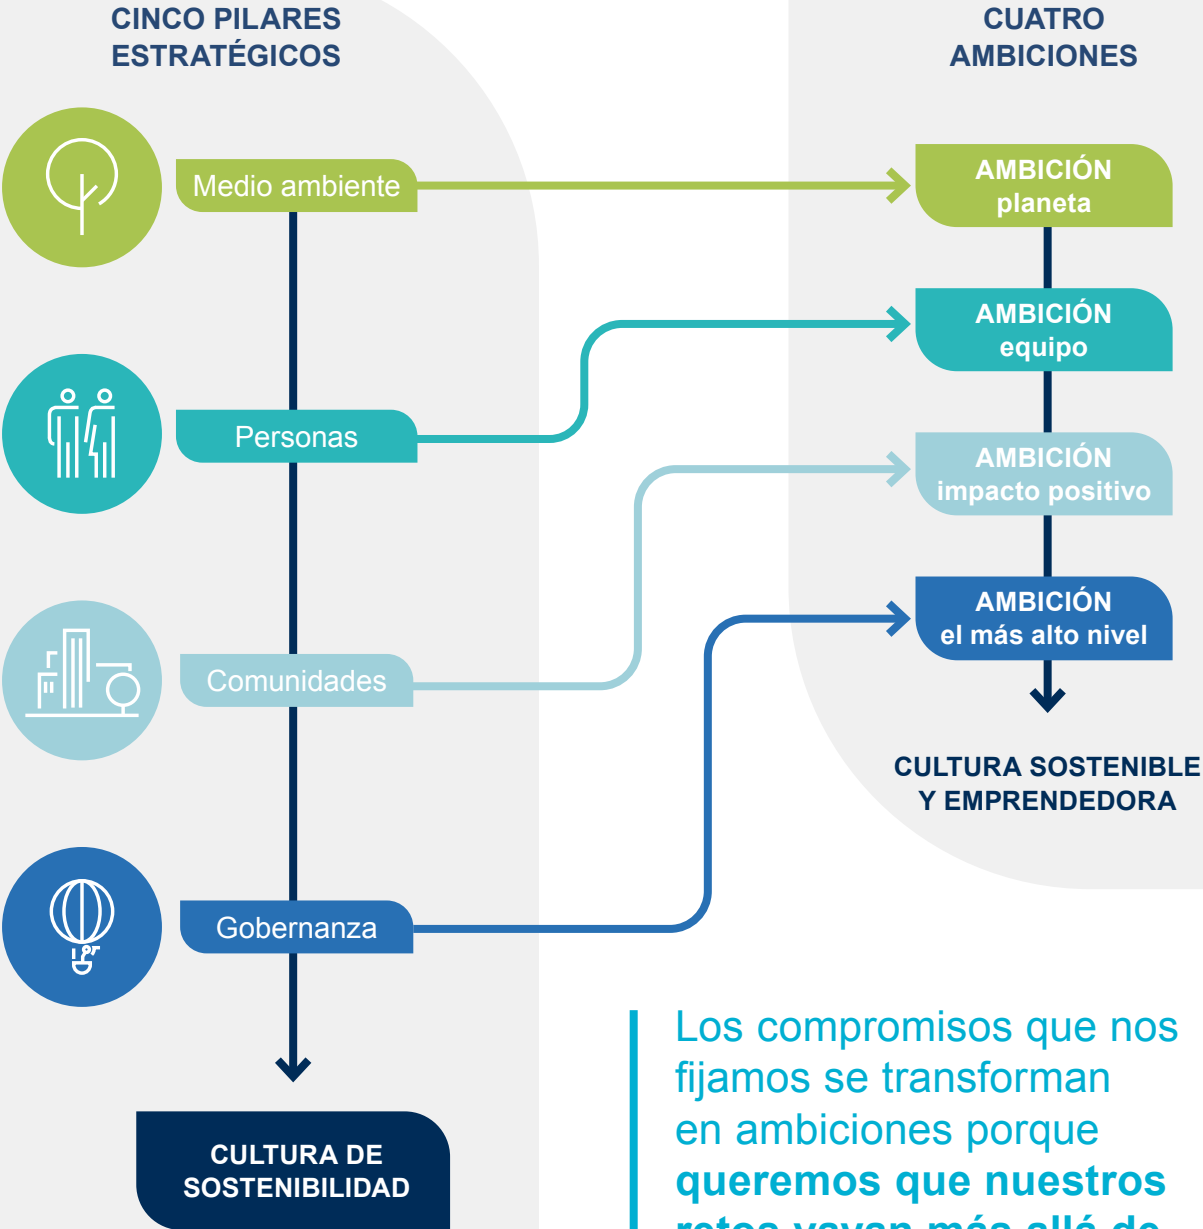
CINCO PILARES ESTRATÉGICOS

CUATRO AMBICIONES

Medio ambiente

AMBICIÓN planeta

AMBICIÓN equipo

Personas

AMBICIÓN impacto positivo

AMBICIÓN el más alto nivel

Comunidades

CULTURA SOSTENIBLE Y EMPRENDEDORA

Gobernanza

CULTURA DE SOSTENIBILIDAD

Los compromisos que nos fijamos se transforman en ambiciones porque **queremos que nuestros** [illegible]